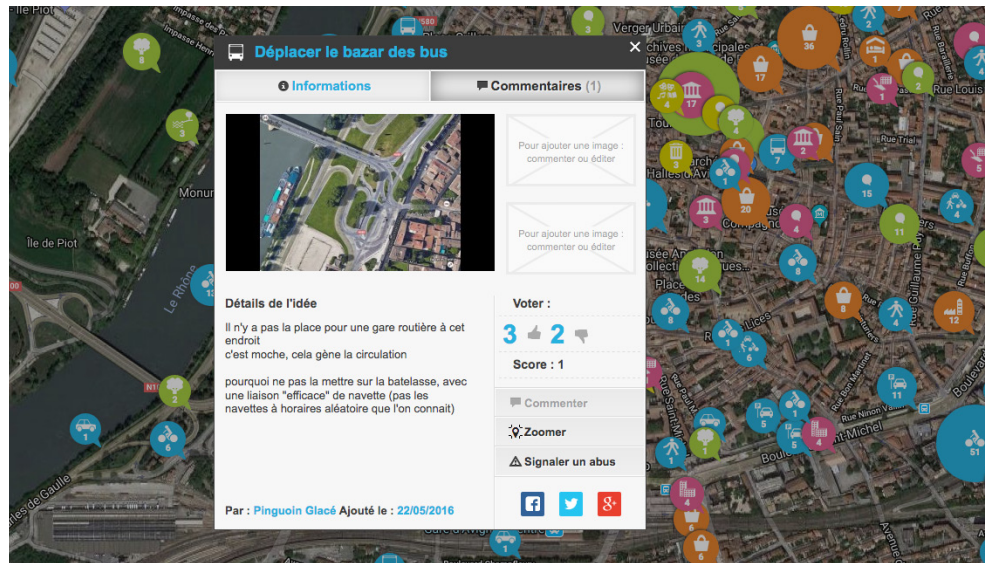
Déplacer le bazar des bus

Informations

Commentaires (1)

Pour ajouter une image : commenter ou éditer

Pour ajouter une image : commenter ou éditer

Détails de l'idée

Il n'y a pas la place pour une gare routière à cet endroit
c'est moche, cela gène la circulation

pourquoi ne pas la mettre sur la batelasse, avec une liaison "efficace" de navette (pas les navettes à horaires aléatoire que l'on connait)

Voter :

3 2

Score : 1

Commenter

Zoomer

Signaler un abus

Par : Pinguoin Glacé Ajouté le : 22/05/2016

Île de Piot

Le Rhône

Impasse Henri

Rue Louis

Rue Trial

Boulevard Saint-Michel

Rue Guillaume Puy

Rue Ninon Vallin

Monum

Verger Urbain

chives

Halles d'Av

Place

N1

580

36

17

17

3

8

3

12

15

20

11

4

14

8

12

6

11

5

51

7

2

6

1

2

1

4

1

2

4

6

2

1

4

5

4